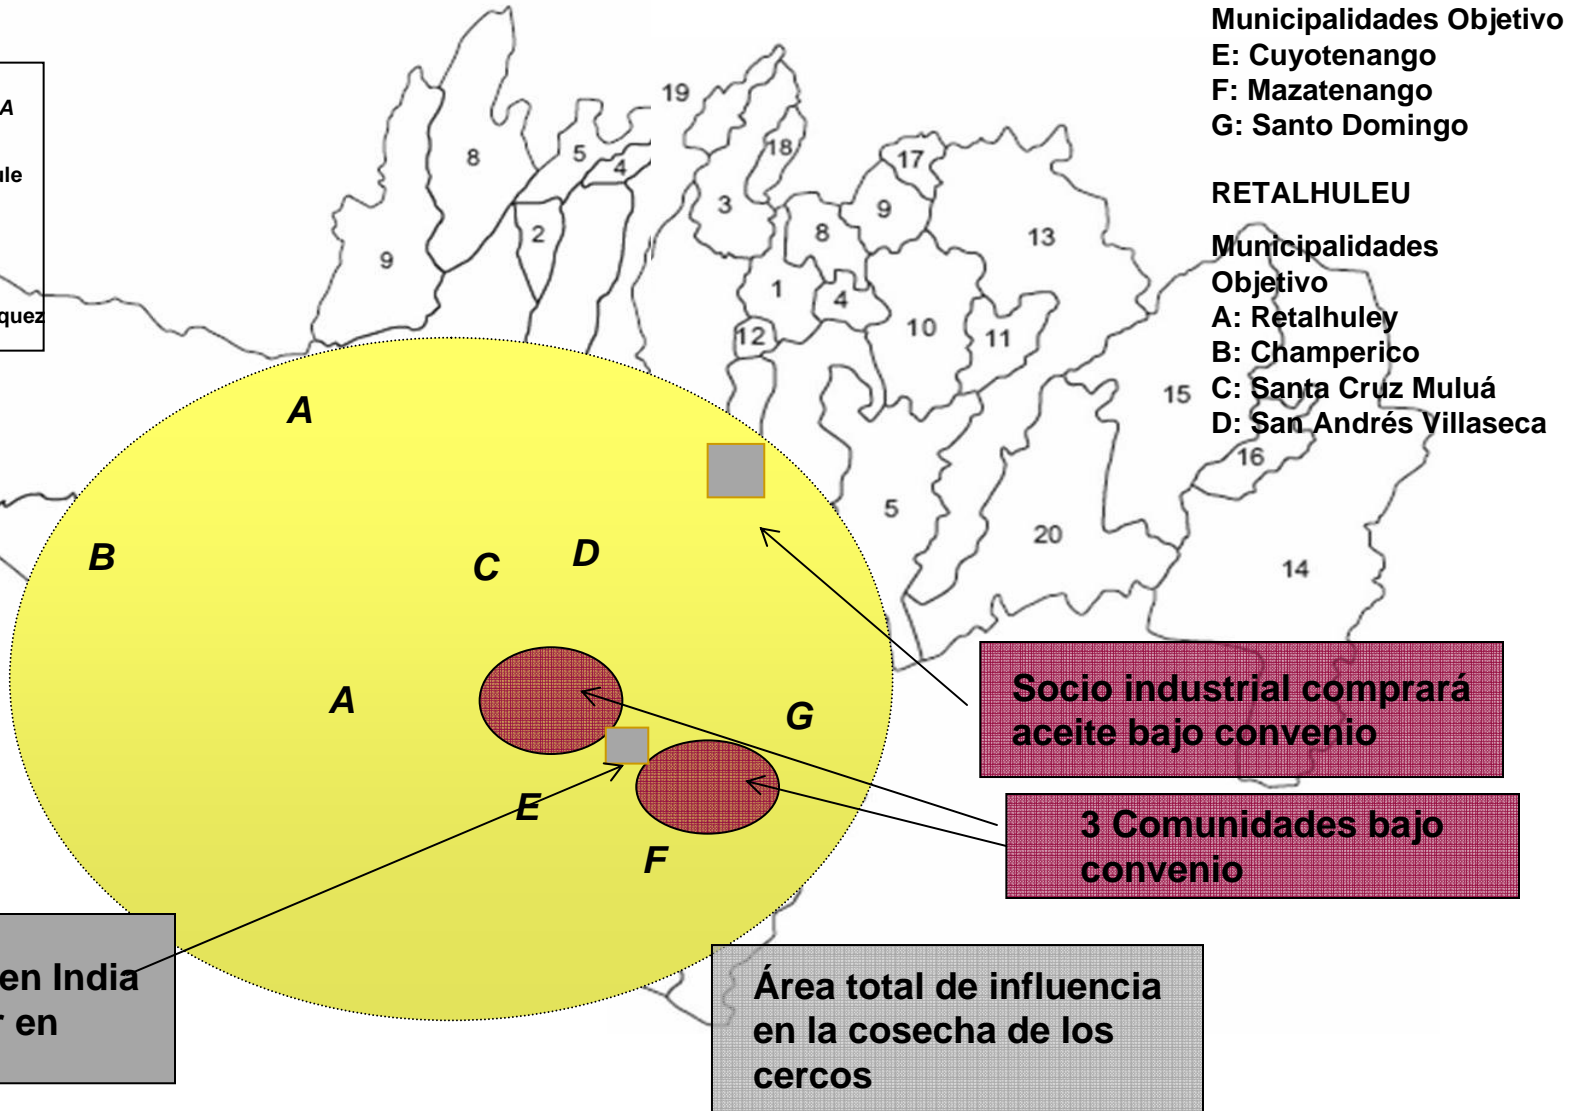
A

ule

quez

Municipalidades Objetivo
E: Cuyotenango
F: Mazatenango
G: Santo Domingo

RETALHULEU

Municipalidades Objetivo
A: Retalhuley
B: Champerico
C: Santa Cruz Muluá
D: San Andrés Villaseca

19
8
5
4
2
9
18
3
17
9
8
13
1
4
12
10
11
15
16
5
20
14

A
B
C
D
A
G
E
F

Socio industrial comprará aceite bajo convenio

3 Comunidades bajo convenio

en India
r en

Área total de influencia en la cosecha de los cercos